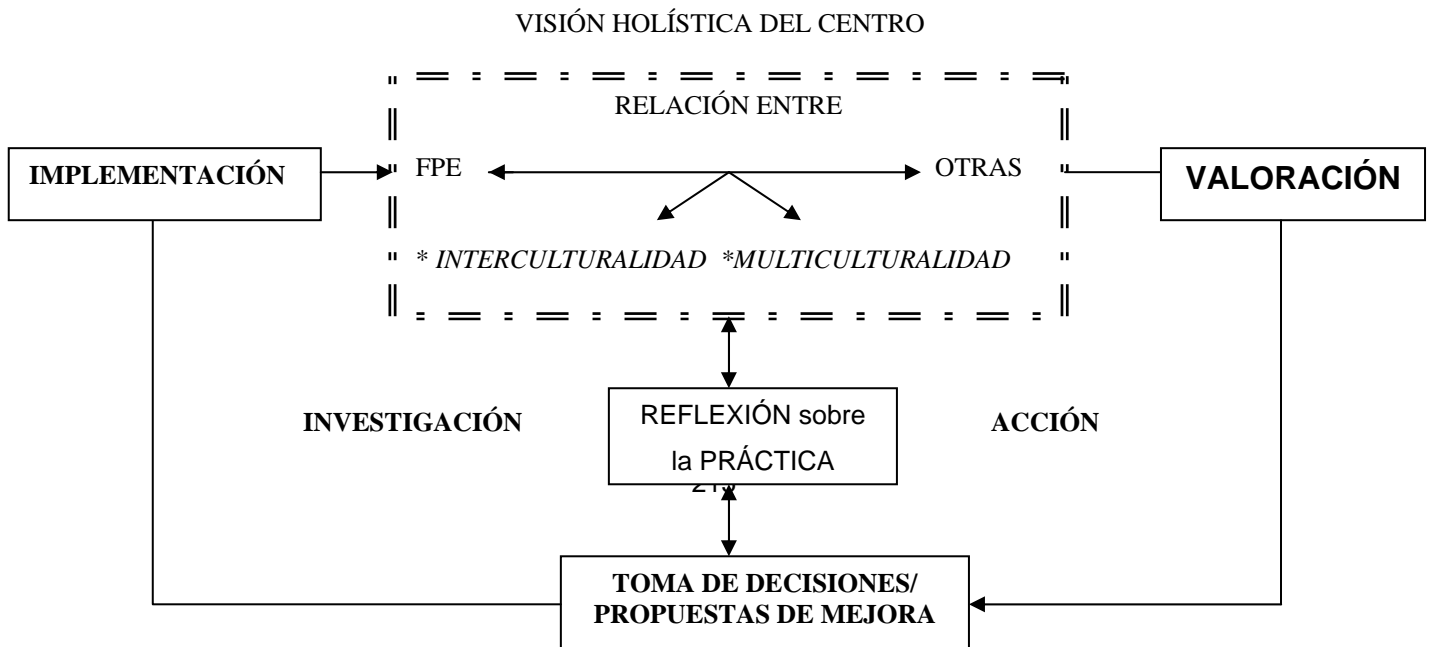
VISIÓN HOLÍSTICA DEL CENTRO

RELACIÓN ENTRE

IMPLEMENTACIÓN

FPE

OTRAS

VALORACIÓN

* INTERCULTURALIDAD *MULTICULTURALIDAD

INVESTIGACIÓN

REFLEXIÓN sobre la PRÁCTICA

ACCIÓN

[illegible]

TOMA DE DECISIONES/ PROPUESTAS DE MEJORA